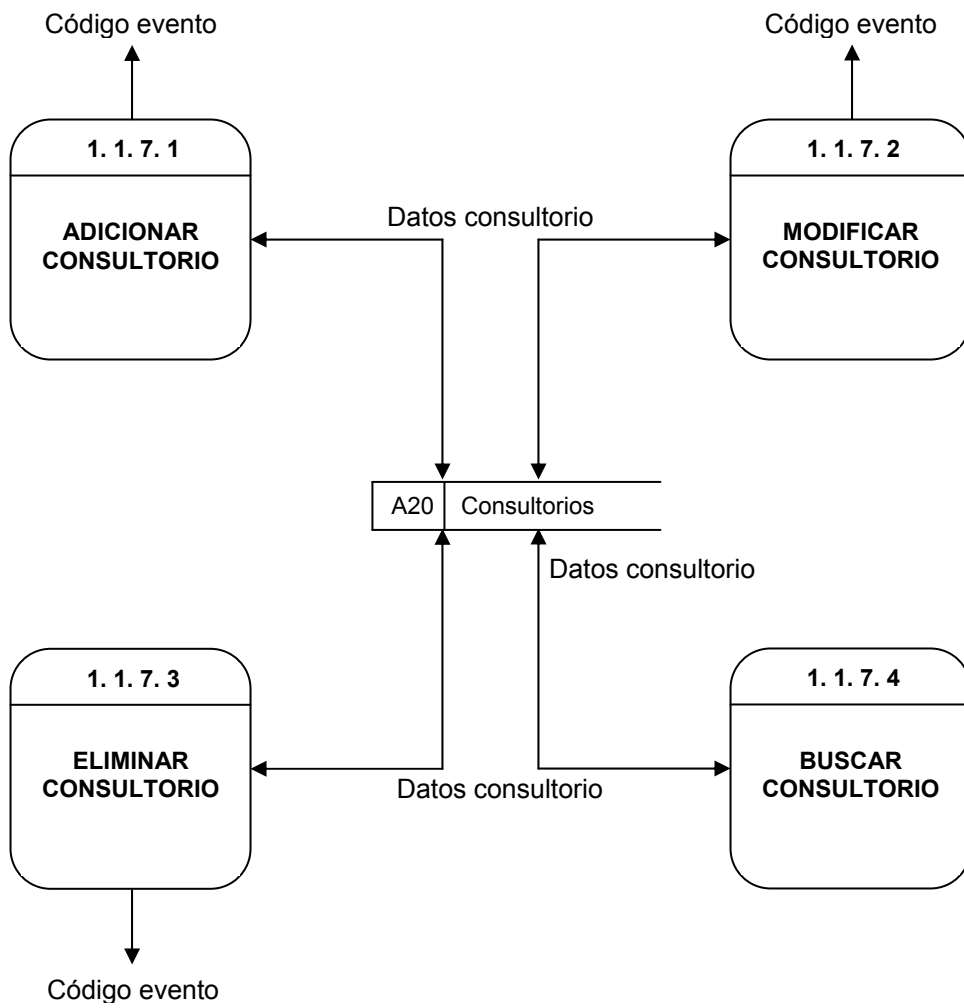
Código evento

Código evento

1. 1. 7. 1

ADICIONAR CONSULTORIO

Datos consultorio

1. 1. 7. 2

MODIFICAR CONSULTORIO

A20 | Consultorios

Datos consultorio

1. 1. 7. 3

ELIMINAR CONSULTORIO

Datos consultorio

1. 1. 7. 4

BUSCAR CONSULTORIO

Código evento